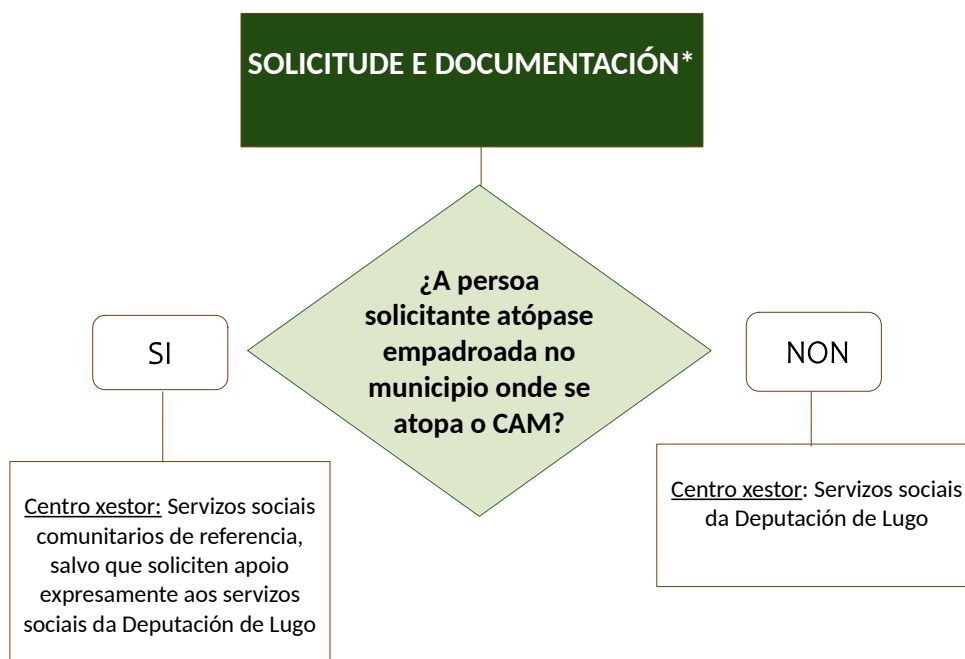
SOLICITUDE E DOCUMENTACIÓN*

¿A persoa solicitante atópase empadroada no municipio onde se atopa o CAM?

SI

Centro xestor: Servizos sociais comunitarios de referencia, salvo que soliciten apoio expresamente aos servizos sociais da Deputación de Lugo

NON

Centro xestor: Servizos sociais da Deputación de Lugo